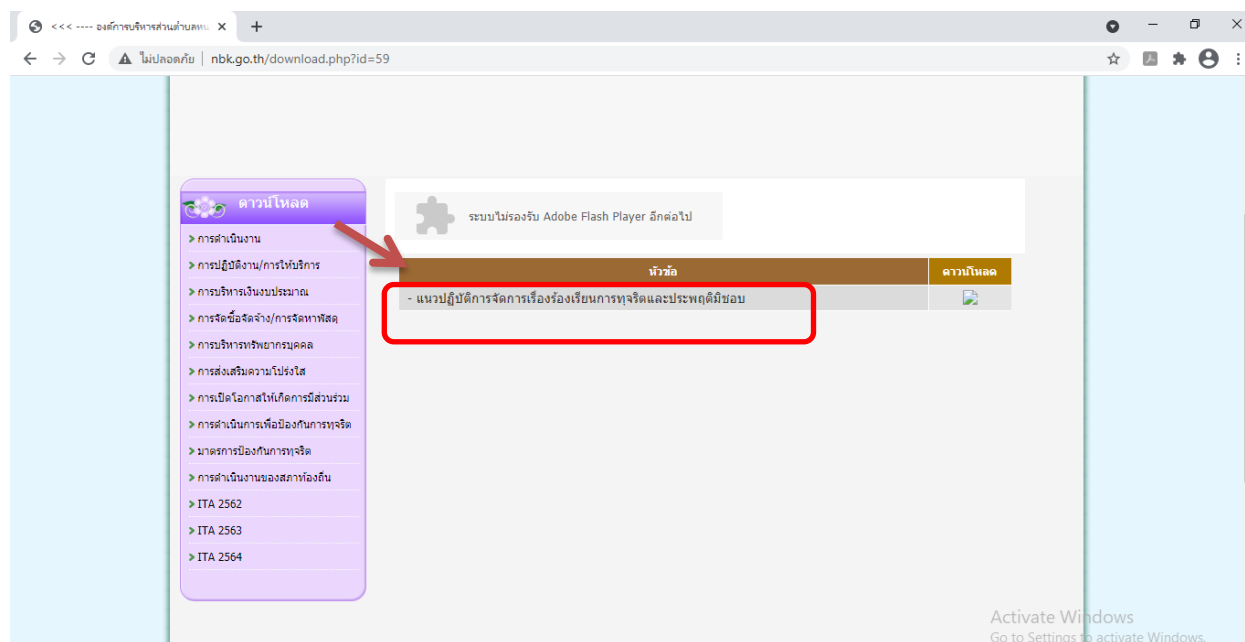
<<< ---- องค์การบริหารส่วนตำบลหน

ไม่ปลอดภัย | nbk.go.th/download.php?id=59

ดาวน์โหลด

> การดำเนินงาน
> การปฏิบัติงาน/การให้บริการ
> การบริหารเงินงบประมาณ
> การจัดซื้อจัดจ้าง/การจัดหาพัสดุ
> การบริหารทรัพยากรบุคคล
> การส่งเสริมความโปร่งใส
> การเปิดโอกาสให้เกิดการมีส่วนร่วม
> การดำเนินการเพื่อป้องกันการทุจริต
> มาตรการป้องกันการทุจริต
> การดำเนินงานของสภาท้องถิ่น
> ITA 2562
> ITA 2563
> ITA 2564

ระบบไม่รองรับ Adobe Flash Player อีกต่อไป

| หัวข้อ | ดาวน์โหลด |
|---|---|
| - แนวปฏิบัติการจัดการเรื่องร้องเรียนการทุจริตและประพฤติมิชอบ | |

Activate Windows
Go to Settings to activate Windows.